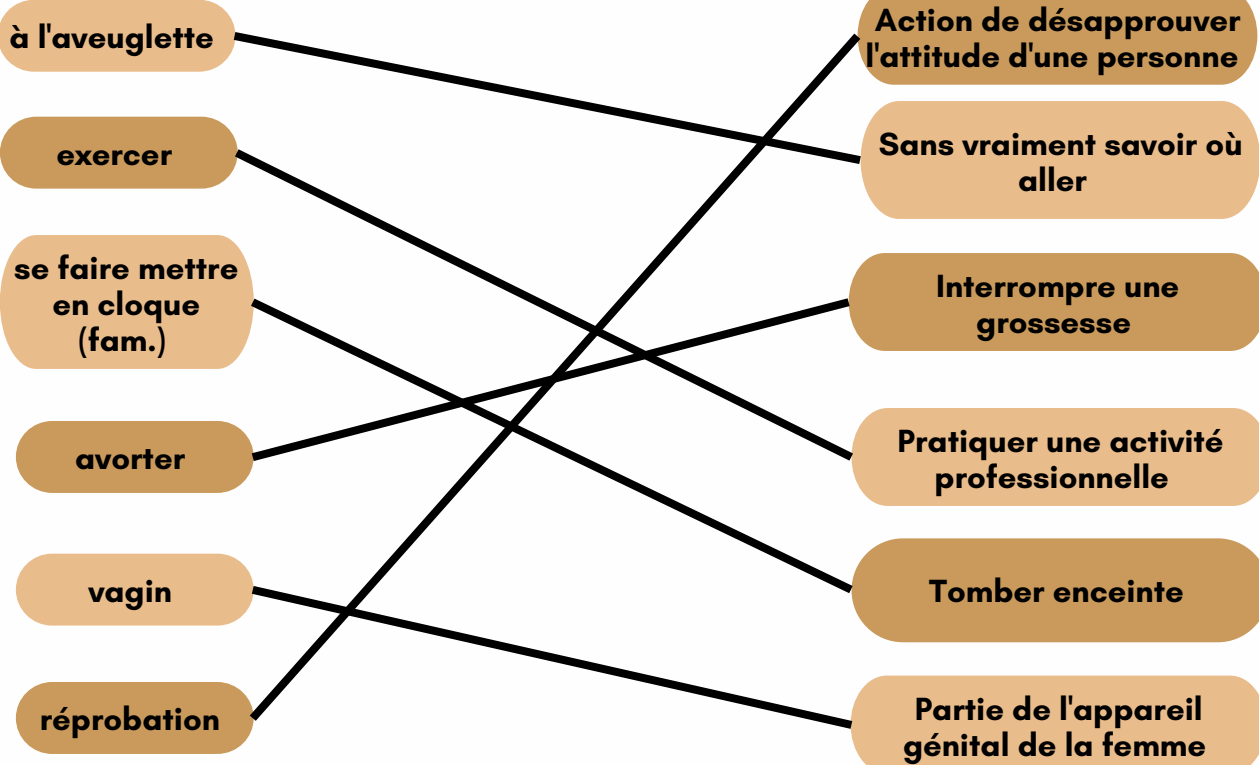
à l'aveuglette

exercer

se faire mettre en cloque (fam.)

avorter

vagin

réprobation

Action de désapprouver l'attitude d'une personne

Sans vraiment savoir où aller

Interrompre une grossesse

Pratiquer une activité professionnelle

Tomber enceinte

Partie de l'appareil génital de la femme